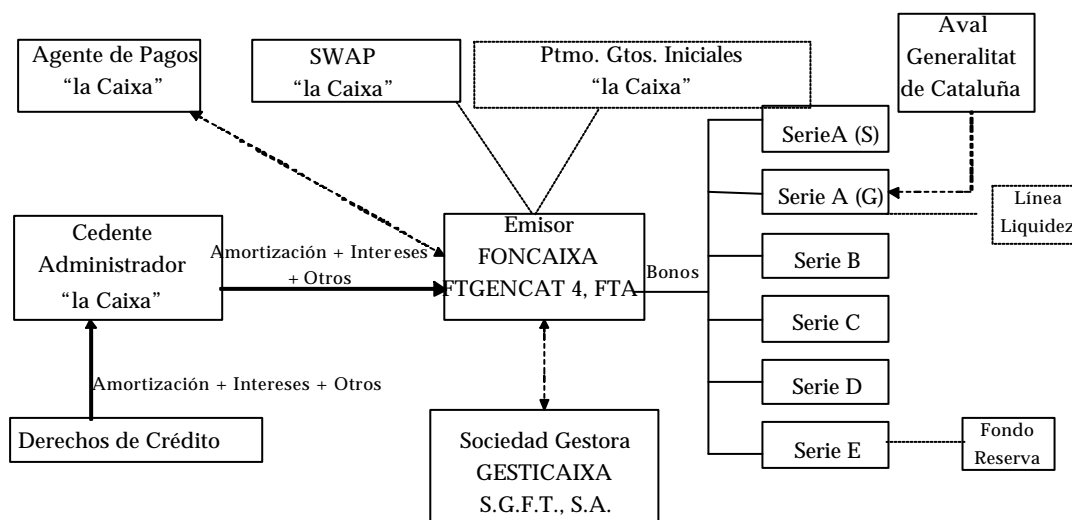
Agente de Pagos
"la Caixa"

SWAP
"la Caixa"

Ptmo. Gtos. Iniciales
"la Caixa"

Aval
Generalitat
de Cataluña

SerieA (S)

Serie A (G)

Línea
Liquidez

Cedente
Administrador
"la Caixa"

Amortización + Intereses
+ Otros

Emisor
FONCAIXA
FTGENCAT 4, FTA

Bonos

Serie B

Serie C

Serie D

Serie E

Fondo
Reserva

Amortización + Intereses + Otros

Derechos de Crédito

Sociedad Gestora
GESTICAIXA
S.G.F.T., S.A.